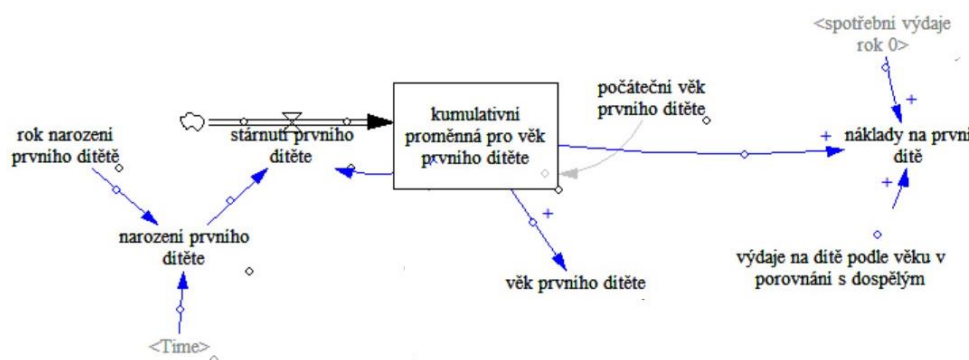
<spotřební výdaje rok 0>

rok narození prvního dítěte

stárnutí prvního dítěte

kumulativní proměnná pro věk prvního dítěte

počáteční věk prvního dítěte

náklady na první dítě

narození prvního dítěte

věk prvního dítěte

výdaje na dítě podle věku v porovnání s dospělým

<Time>

+

+

+

+